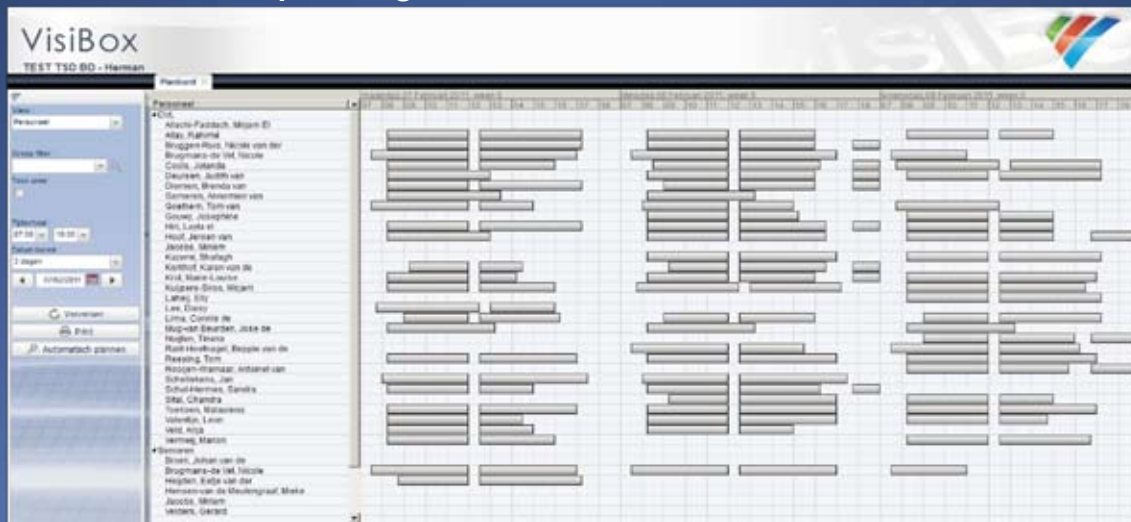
VisiBox
TEST TSO BD - Herman

Planbord

View
Personeel

Groep filter

Toon uren

Tijdschaal
07:00 19:00

Datum bereik
3 dagen

07/02/2011

Vernieuwen
Print
Automatisch plannen

Personeel
Chr.
Abachi-Faddach, Mirjam El
Allay, Rahimé
Bruggen-Roos, Nicole van der
Brugmans-de Vet, Nicole
Coolis, Jolanda
Deursen, Judith van
Doorsen, Brenda van
Gemeren, Annemien van
Goethem, Tom van
Gouwy, Josephine
Hiri, Loubna el
Hoof, Jeroen van
Jacobs, Miriam
Kuzeme, Shafagh
Korthof, Karon von de
Kroll, Marie-Louise
Kuijpers-Broos, Mirjam
Lahaij, Elly
Lee, Elsey
Lima, Connie de
Mug-van Beurden, Jose de
Nugten, Tineke
Rold-Hoofnagel, Bepple van de
Reesing, Tom
Rooijen-Wamaar, Antonet van
Schellekens, Jan
Schul-Hermes, Sandra
Sital, Chandra
Toetoen, Malaurens
Velzeltijn, Leon
Veld, Anja
Vermeij, Manon
Senioren
Broek, Johan van de
Brugmans-de Vet, Nicole
Heijden, Eefje van der
Hensen-van de Meulengraaf, Mieke
Jacobs, Miriam
Velders, Gerard

maandag 07 Februari 2011, week 6
dinsdag 08 Februari 2011, week 6
woensdag 09 Februari 2011, week 6
07 08 09 10 11 12 13 14 15 16 17 18